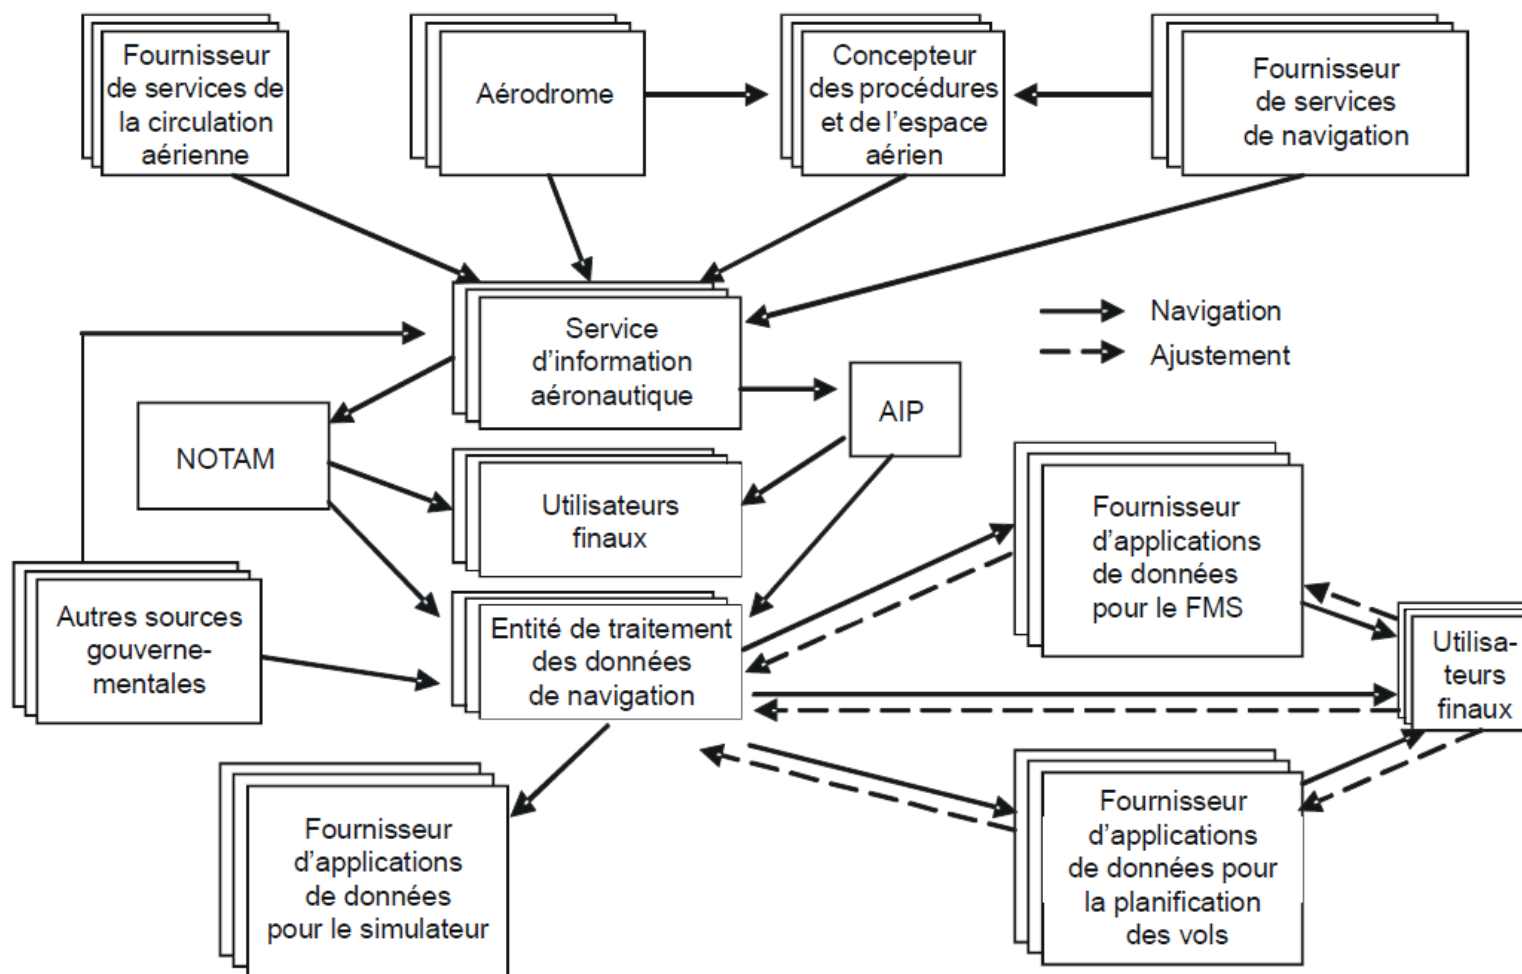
Fournisseur de services de la circulation aérienne

Aérodrome

Concepteur des procédures et de l'espace aérien

Fournisseur de services de navigation

Service d'information aéronautique

Navigation

Ajustement

NOTAM

AIP

Utilisateurs finaux

Fournisseur d'applications de données pour le FMS

Autres sources gouvernementales

Entité de traitement des données de navigation

Utilisateurs finaux

Fournisseur d'applications de données pour le simulateur

Fournisseur d'applications de données pour la planification des vols